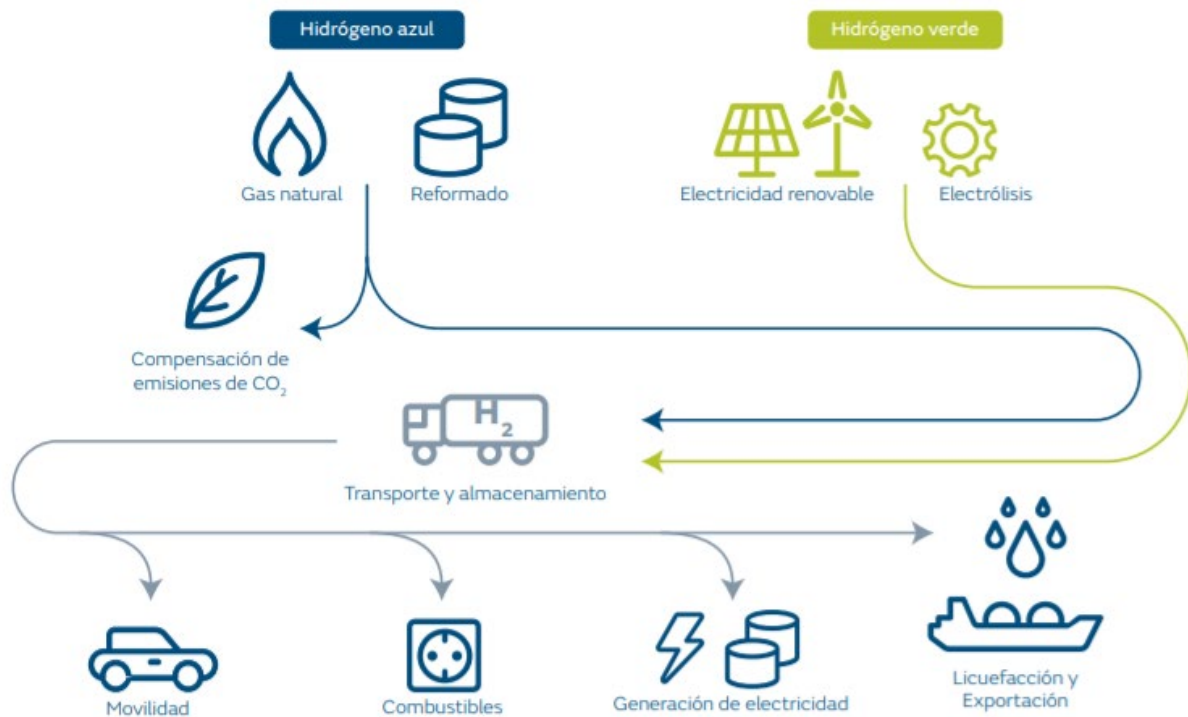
Hidrógeno azul

Hidrógeno verde

Gas natural

Reformado

Electricidad renovable

Electrólisis

Compensación de emisiones de $CO_2$

$H_2$

Transporte y almacenamiento

Movilidad

Combustibles

Generación de electricidad

Licuefacción y Exportación